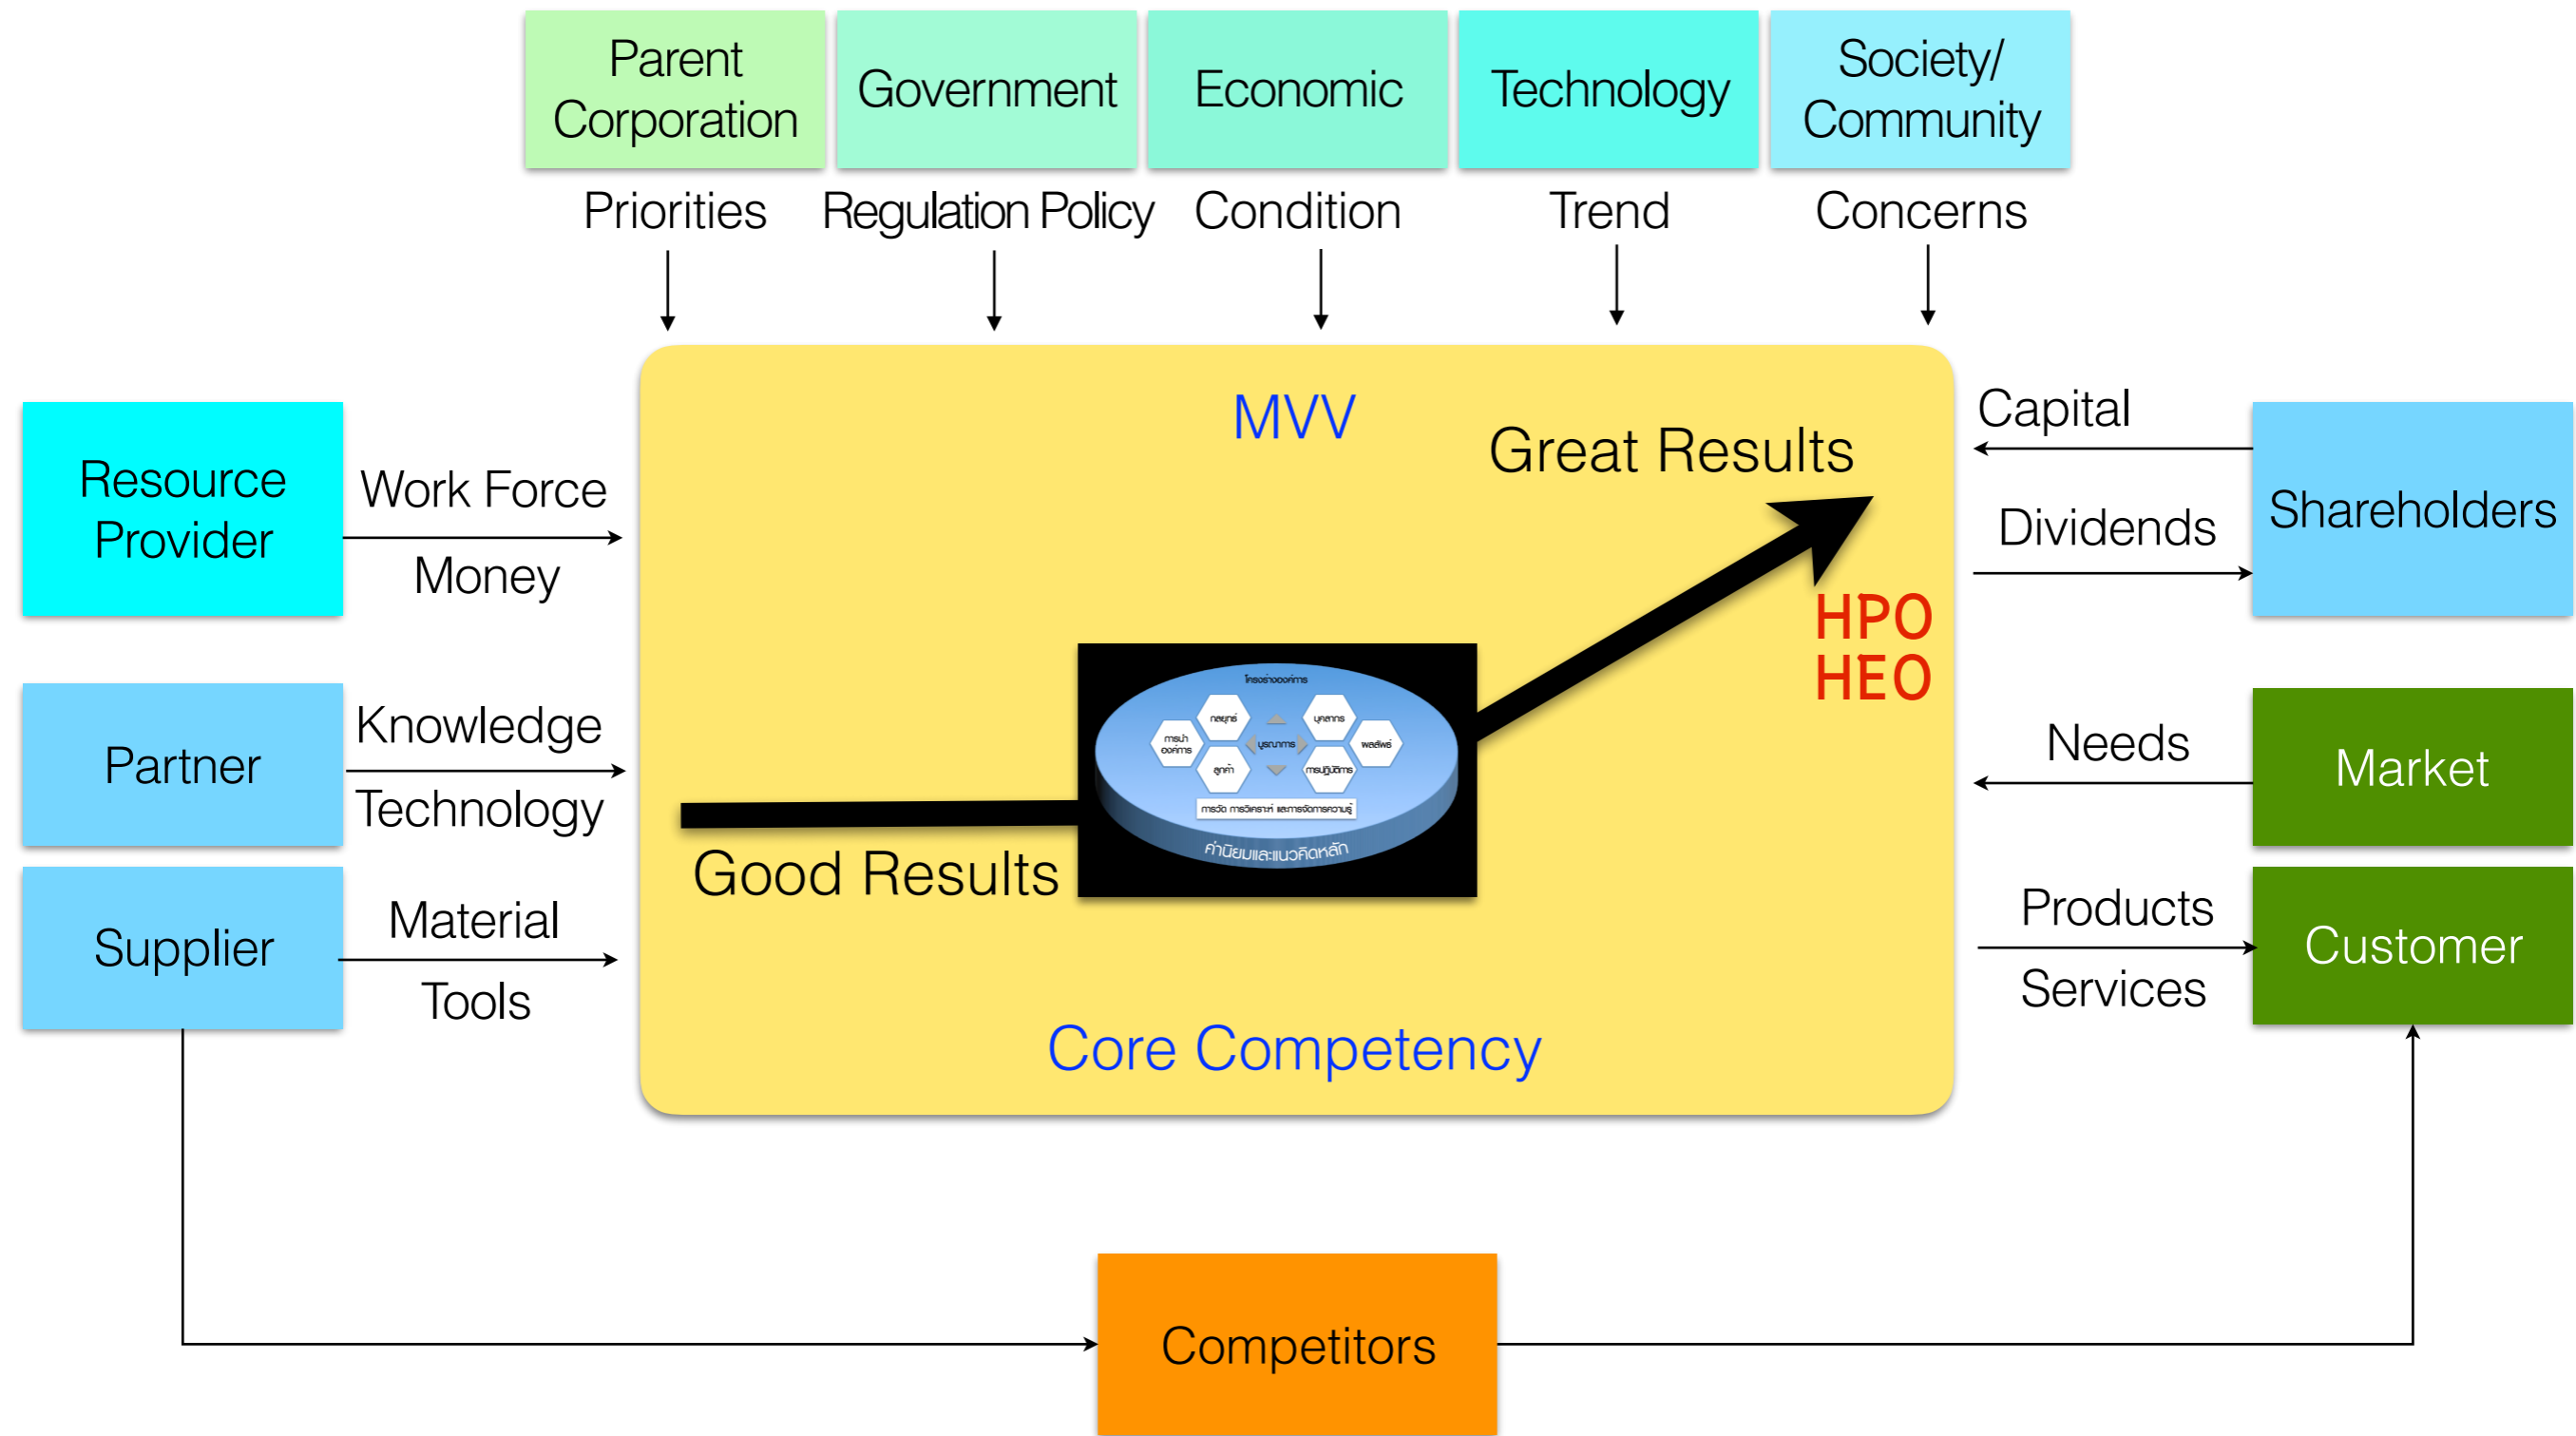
Parent Corporation

Government

Economic

Technology

Society/ Community

Priorities

Regulation Policy

Condition

Trend

Concerns

Resource Provider

Work Force

Money

Partner

Knowledge

Technology

Supplier

Material

Tools

MVV

Great Results

HPO
HEO

โครงร่างองค์การ

กลยุทธ์

บุคลากร

การนำองค์การ

บูรณาการ

ผลลัพธ์

ลูกค้า

การปฏิบัติการ

การวัด การวิเคราะห์ และการจัดการความรู้

ค่านิยมและแนวคิดหลัก

Good Results

Core Competency

Capital

Dividends

Shareholders

Needs

Market

Products

Services

Customer

Competitors